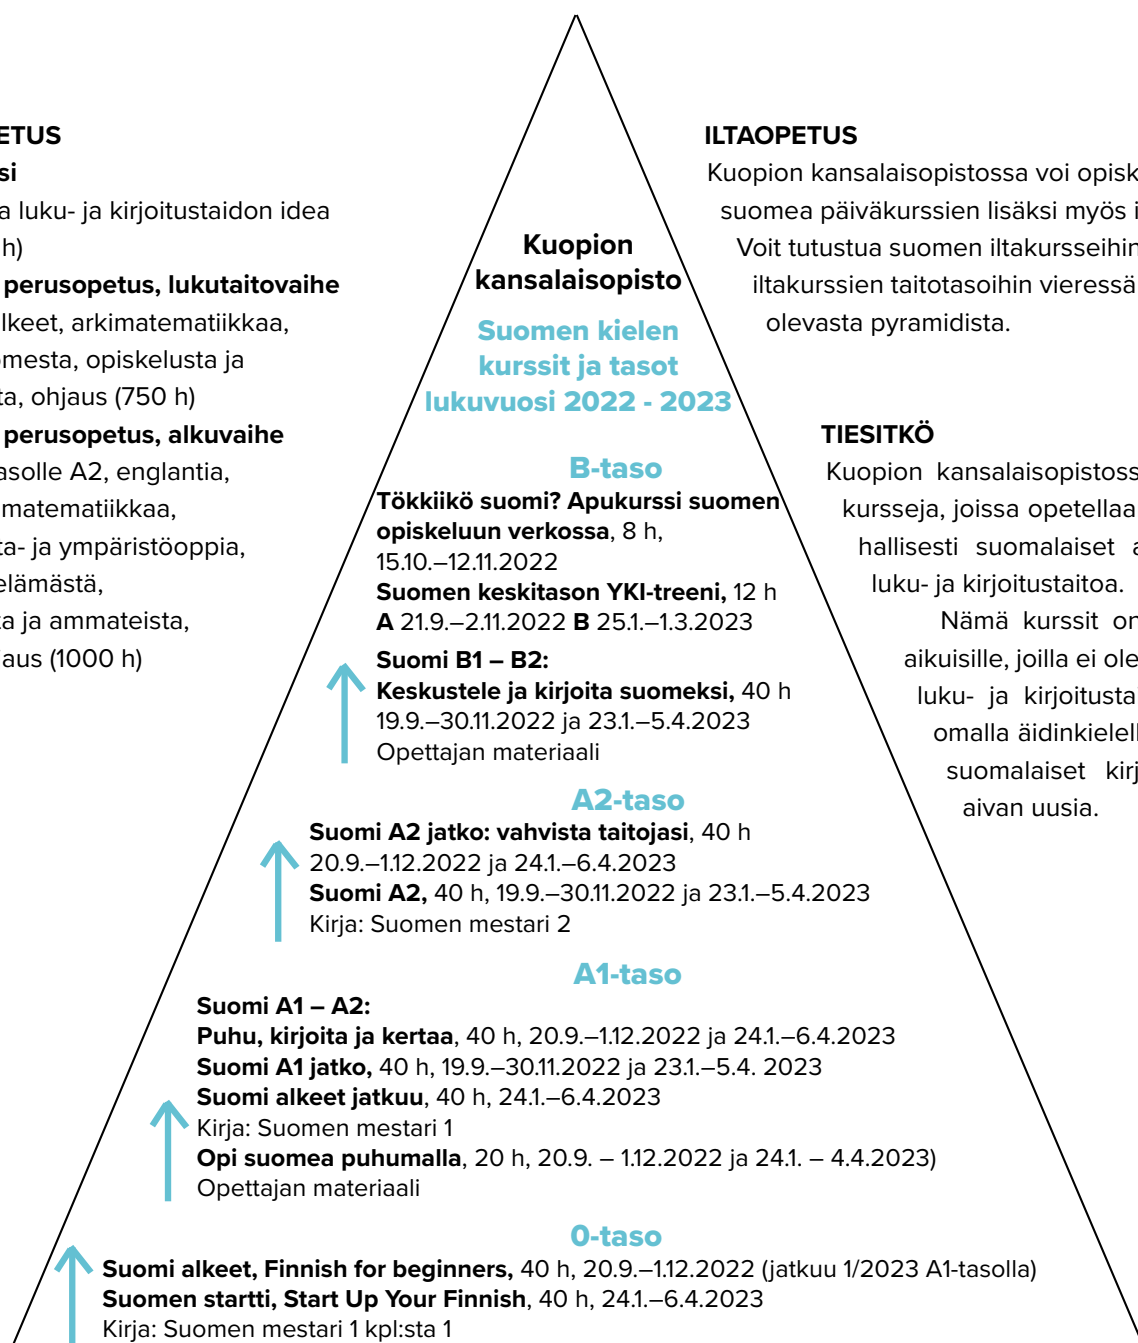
ETUS
si
a luku- ja kirjoitustaidon idea
h)
perusopetus, lukutaitovaihe
lkeet, arkimatematiikkaa,
omesta, opiskelusta ja
ta, ohjaus (750 h)
perusopetus, alkuvaihe
asolle A2, englantia,
matematiikkaa,
ta- ja ympäristöoppia,
elämästä,
ta ja ammateista,
aus (1000 h)

Kuopion kansalaisopisto

Suomen kielen kurssit ja tasot lukuvuosi 2022 - 2023

ILTAOPETUS
Kuopion kansalaisopistossa voi opisk
suomea päiväkurssien lisäksi myös i
Voit tutustua suomen iltakursseihin
iltakurssien taitotasoihin vieressä
olevasta pyramidista.

TIESITKÖ
Kuopion kansalaisopistoss
kursseja, joissa opetellaa
hallisesti suomalaiset a
luku- ja kirjoitustaitoa.
Nämä kurssit on
aikuisille, joilla ei ole
luku- ja kirjoitusta
omalla äidinkielell
suomalaiset kirj
aivan uusia.

B-taso
Tökkiikö suomi? Apukurssi suomen opiskeluun verkossa, 8 h, 15.10.–12.11.2022
Suomen keskitason YKI-treeni, 12 h
A 21.9.–2.11.2022 B 25.1.–1.3.2023
Suomi B1 – B2:
Keskustele ja kirjoita suomeksi, 40 h
19.9.–30.11.2022 ja 23.1.–5.4.2023
Opettajan materiaali

A2-taso
Suomi A2 jatko: vahvista taitojasi, 40 h
20.9.–1.12.2022 ja 24.1.–6.4.2023
Suomi A2, 40 h, 19.9.–30.11.2022 ja 23.1.–5.4.2023
Kirja: Suomen mestari 2

A1-taso
Suomi A1 – A2:
Puhu, kirjoita ja kertaa, 40 h, 20.9.–1.12.2022 ja 24.1.–6.4.2023
Suomi A1 jatko, 40 h, 19.9.–30.11.2022 ja 23.1.–5.4. 2023
Suomi alkeet jatkuu, 40 h, 24.1.–6.4.2023
Kirja: Suomen mestari 1
Opi suomea puhumalla, 20 h, 20.9. – 1.12.2022 ja 24.1. – 4.4.2023)
Opettajan materiaali

0-taso
Suomi alkeet, Finnish for beginners, 40 h, 20.9.–1.12.2022 (jatkuu 1/2023 A1-tasolla)
Suomen startti, Start Up Your Finnish, 40 h, 24.1.–6.4.2023
Kirja: Suomen mestari 1 kpl:sta 1